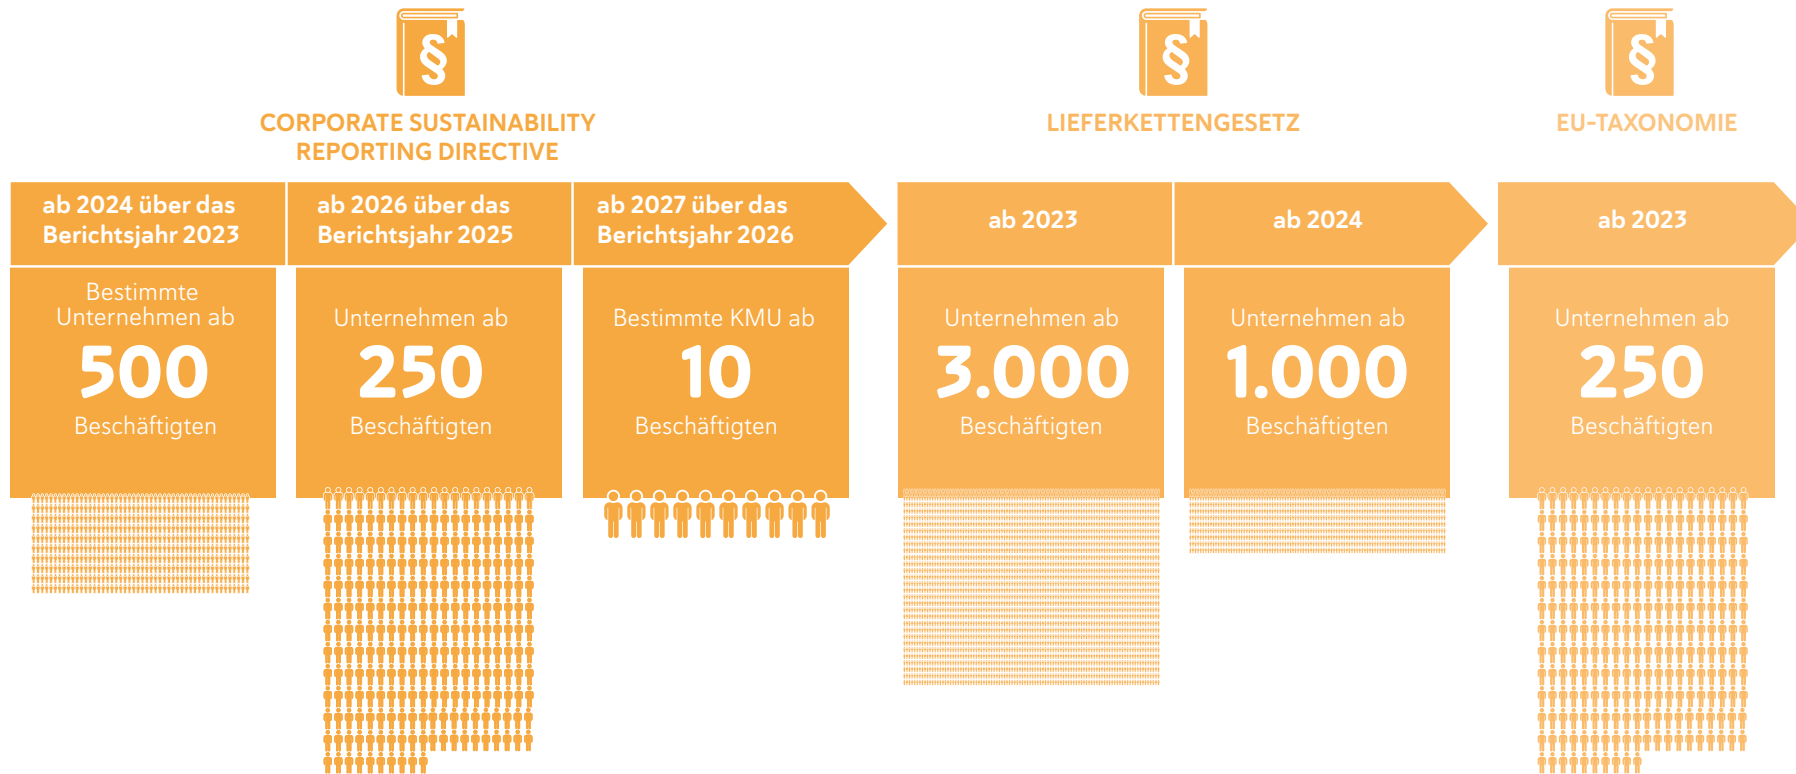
§

CORPORATE SUSTAINABILITY REPORTING DIRECTIVE

§

LIEFERKETTENGESETZ

§

EU-TAXONOMIE

ab 2024 über das Berichtsjahr 2023

ab 2026 über das Berichtsjahr 2025

ab 2027 über das Berichtsjahr 2026

ab 2023

ab 2024

ab 2023

Bestimmte Unternehmen ab
500
Beschäftigten

Unternehmen ab
250
Beschäftigten

Bestimmte KMU ab
10
Beschäftigten

Unternehmen ab
3.000
Beschäftigten

Unternehmen ab
1.000
Beschäftigten

Unternehmen ab
250
Beschäftigten